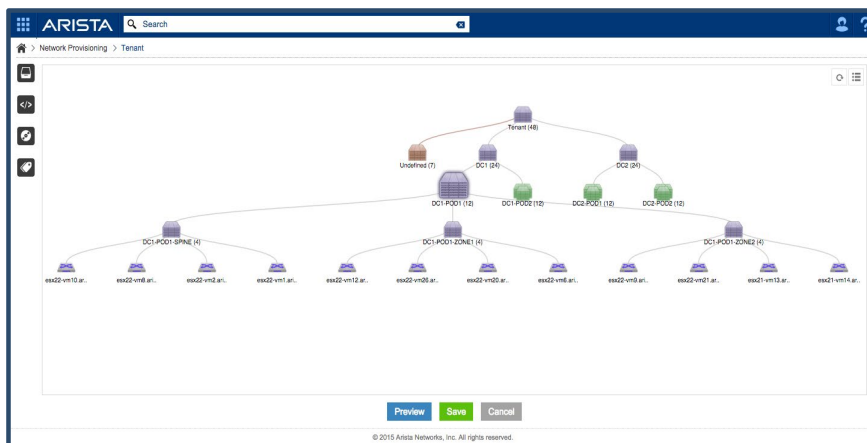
ARISTA Search

Network Provisioning > Tenant

Tenant (48)

Undefined (7)

DC1 (24)

DC2 (24)

DC1-POD1 (12)

DC1-POD2 (12)

DC2-POD1 (12)

DC2-POD2 (12)

DC1-POD1-SPINE (4)

DC1-POD1-ZONE1 (4)

DC1-POD1-ZONE2 (4)

esx22-vm10.ar..

esx22-vm8.ari..

esx22-vm2.ari..

esx22-vm1.ari..

esx22-vm12.ar..

esx22-vm26.ar..

esx22-vm20.ar..

esx22-vm6.ari..

esx22-vm9.ari..

esx22-vm21.ar..

esx21-vm13.ar..

esx21-vm14.ar..

Preview Save Cancel

© 2015 Arista Networks, Inc. All rights reserved.